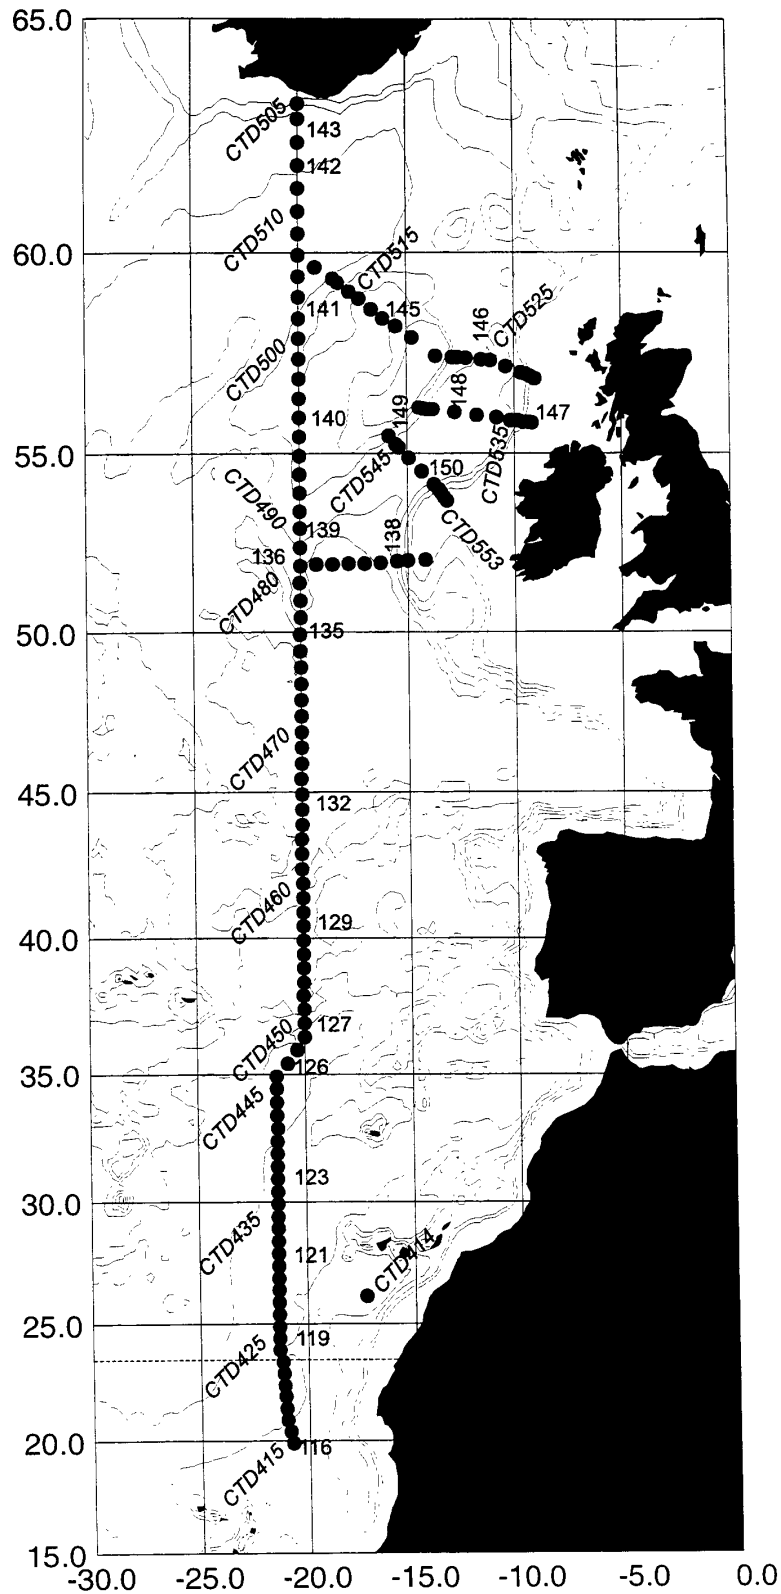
65.0
CTD505
143
142
CTD510
60.0
CTD515
141
145
146
CTD525
CTD500
148
140
149
147
CTD535
55.0
CTD545
150
CTD490
139
138
CTD553
136
CTD480
50.0
135
CTD470
45.0
132
CTD460
40.0
129
127
CTD450
35.0
126
CTD445
123
30.0
CTD435
121
CTD414
25.0
119
CTD425
20.0
116
CTD415
15.0
-30.0
-25.0
-20.0
-15.0
-10.0
-5.0
0.0